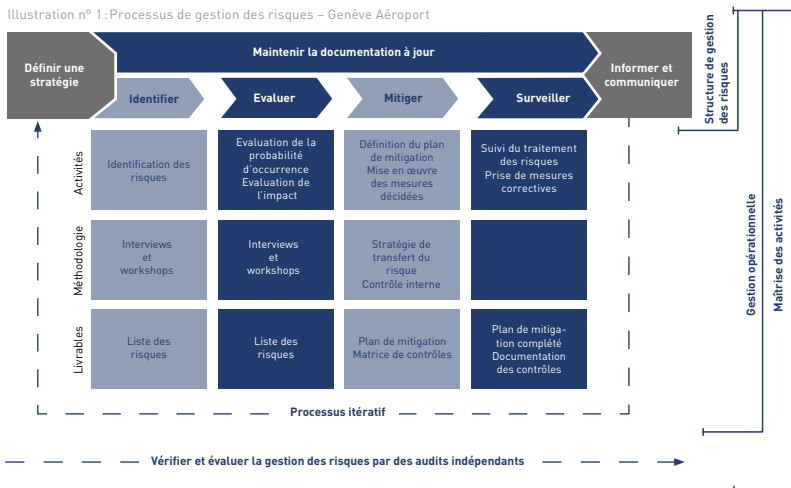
Illustration n° 1 : Processus de gestion des risques – Genève Aéroport

Définir une stratégie

Maintenir la documentation à jour

Informer et communiquer

Identifier

Evaluer

Mitiger

Surveiller

| | Identifier | Evaluer | Mitiger | Surveiller |
|---|---|---|---|---|
| Activités | Identification des risques | Evaluation de la probabilité d'occurrence Evaluation de l'impact | Définition du plan de mitigation Mise en œuvre des mesures décidées | Suivi du traitement des risques Prise de mesures correctives |
| Méthodologie | Interviews et workshops | Interviews et workshops | Stratégie de transfert du risque Contrôle interne | |
| Livrables | Liste des risques | Liste des risques | Plan de mitigation Matrice de contrôles | Plan de mitigation complété Documentation des contrôles |

Processus itératif

Vérifier et évaluer la gestion des risques par des audits indépendants

Structure de gestion des risques

Gestion opérationnelle

Maîtrise des activités